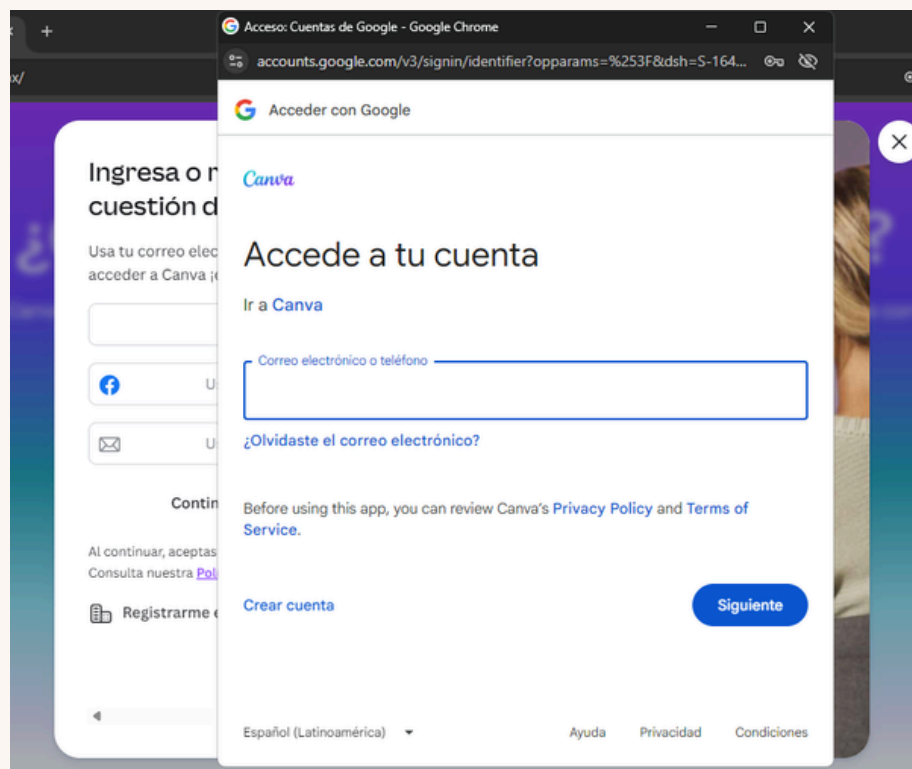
+
x/
Acceso: Cuentas de Google - Google Chrome
accounts.google.com/v3/signin/identifier?opparams=%253F&dsh=S-164...
Acceder con Google
Canva
Accede a tu cuenta
Ir a Canva
Correo electrónico o teléfono
¿Olvidaste el correo electrónico?
Before using this app, you can review Canva's Privacy Policy and Terms of Service.
Crear cuenta
Siguiente
Español (Latinoamérica)
Ayuda
Privacidad
Condiciones

Ingresa o r
cuestión d
Usa tu correo elec
acceder a Canva ¡e
U
U
Contin
Al continuar, aceptas
Consulta nuestra Pol
Registrarme c